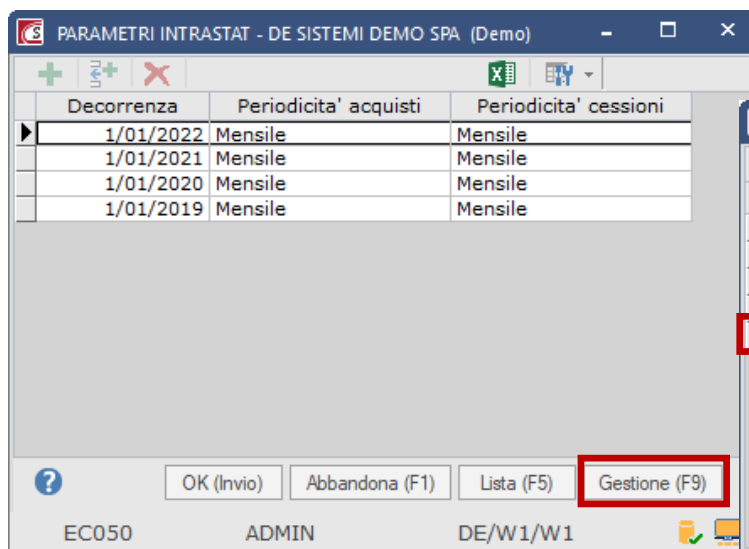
PARAMETRI INTRASTAT - DE SISTEMI DEMO SPA (Demo)

| Decorrenza | Periodicita' acquisti | Periodicita' cessioni |
|---|---|---|
| 1/01/2022 | Mensile | Mensile |
| 1/01/2021 | Mensile | Mensile |
| 1/01/2020 | Mensile | Mensile |
| 1/01/2019 | Mensile | Mensile |

OK (Invio) Abbandona (F1) Lista (F5) Gestione (F9)

EC050 ADMIN DE/W1/W1